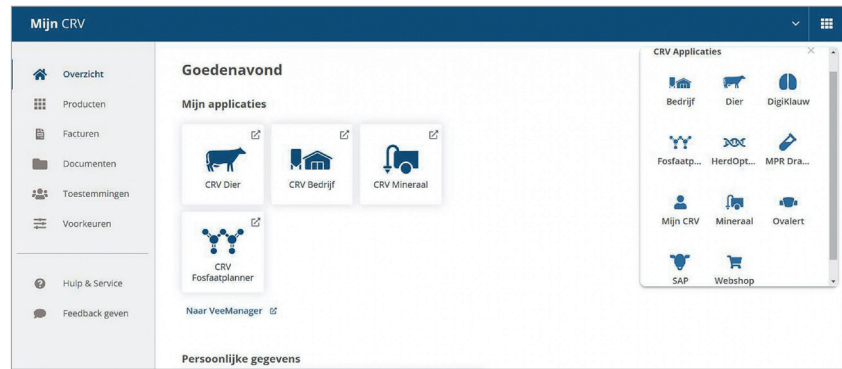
Mijn CRV

Overzicht
Producten
Facturen
Documenten
Toestemmingen
Voorkeuren

Hulp & Service
Feedback geven

Goedenavond

Mijn applicaties

CRV Dier
CRV Bedrijf
CRV Mineraal
CRV Fosfaatplanner

Naar VeeManager

Persoonlijke gegevens

CRV Applicaties

Bedrijf
Dier
DigiKlauw
Fosfaatp...
HerdOpt...
MPR Dra...
Mijn CRV
Mineraal
Ovalert
SAP
Webshop